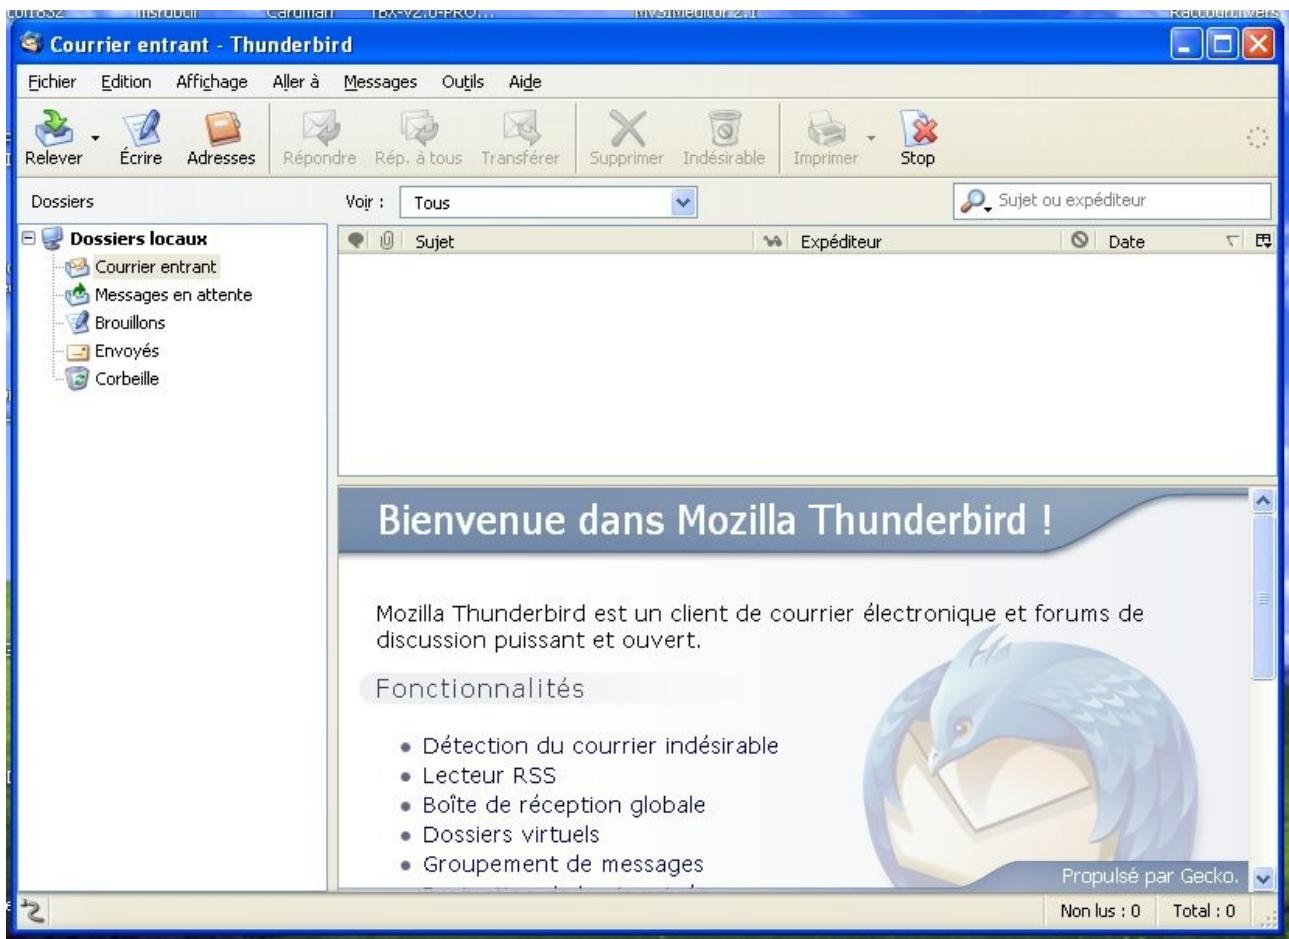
Courrier entrant - Thunderbird

Fichier Edition Affichage Aller à Messages Outils Aide

Relever Écrire Adresses Répondre Rép. à tous Transférer Supprimer Indésirable Imprimer Stop

Dossiers

Voir : Tous

Sujet ou expéditeur

Dossiers locaux
Courrier entrant
Messages en attente
Brouillons
Envoyés
Corbeille

| Sujet | Expéditeur | Date |
|---|---|---|

Bienvenue dans Mozilla Thunderbird !

Mozilla Thunderbird est un client de courrier électronique et forums de discussion puissant et ouvert.

Fonctionnalités

• Détection du courrier indésirable
• Lecteur RSS
• Boîte de réception globale
• Dossiers virtuels
• Groupement de messages
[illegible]

Propulsé par Gecko.

Non lus : 0 Total : 0